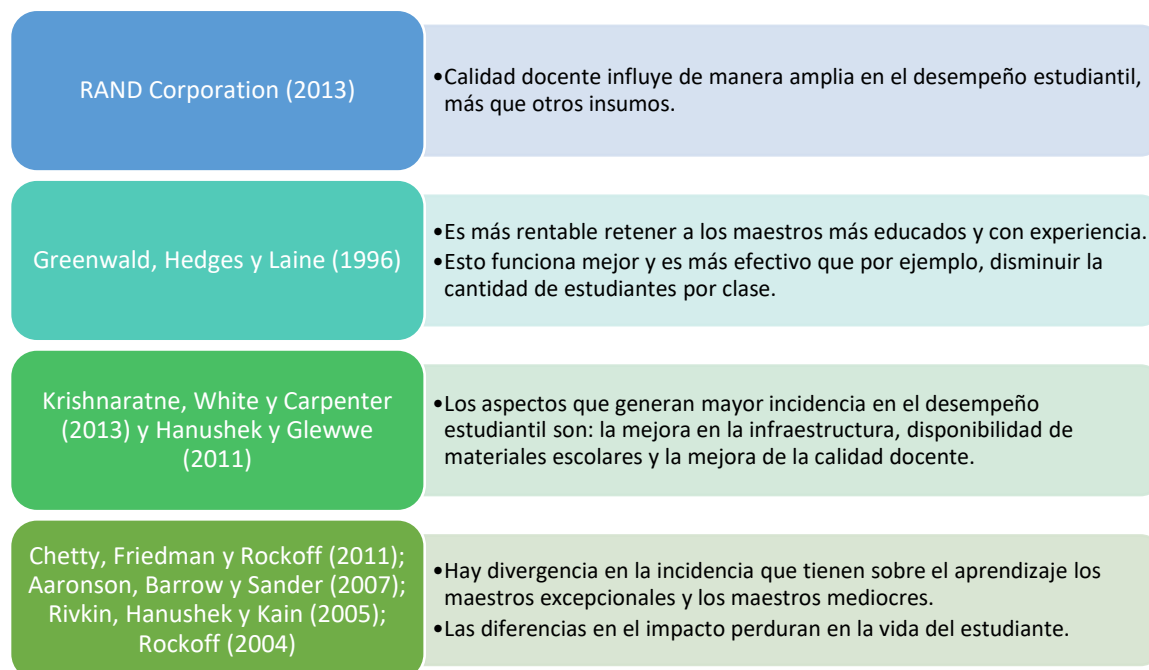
RAND Corporation (2013)

•Calidad docente influye de manera amplia en el desempeño estudiantil, más que otros insumos.

Greenwald, Hedges y Laine (1996)

•Es más rentable retener a los maestros más educados y con experiencia.
•Esto funciona mejor y es más efectivo que por ejemplo, disminuir la cantidad de estudiantes por clase.

Krishnaratne, White y Carpenter (2013) y Hanushek y Glewwe (2011)

•Los aspectos que generan mayor incidencia en el desempeño estudiantil son: la mejora en la infraestructura, disponibilidad de materiales escolares y la mejora de la calidad docente.

Chetty, Friedman y Rockoff (2011); Aaronson, Barrow y Sander (2007); Rivkin, Hanushek y Kain (2005); Rockoff (2004)

•Hay divergencia en la incidencia que tienen sobre el aprendizaje los maestros excepcionales y los maestros mediocres.
•Las diferencias en el impacto perduran en la vida del estudiante.